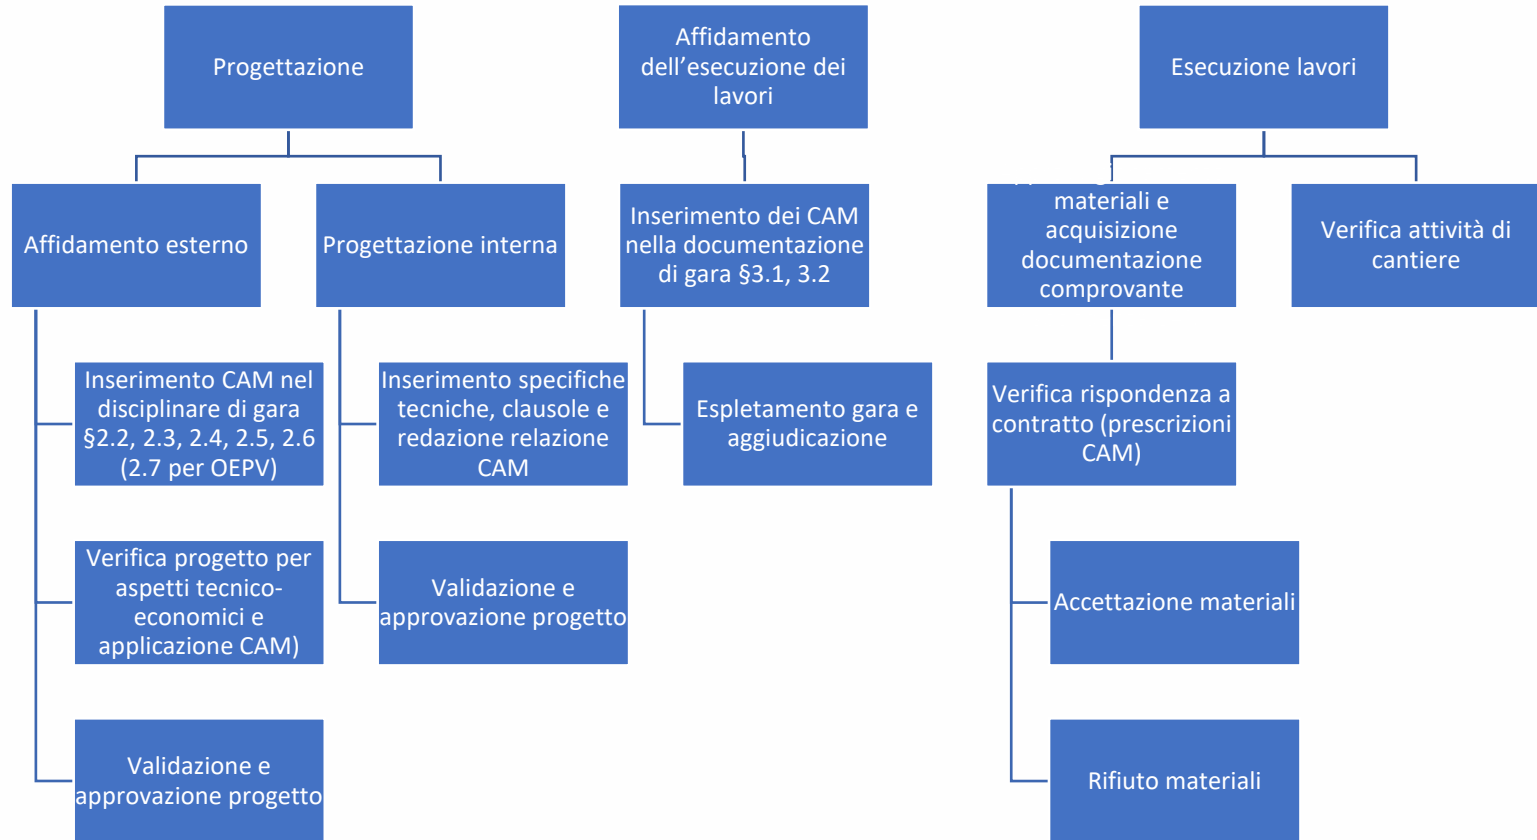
Progettazione

Affidamento esterno

Inserimento CAM nel disciplinare di gara §2.2, 2.3, 2.4, 2.5, 2.6 (2.7 per OEPV)

Verifica progetto per aspetti tecnico-economici e applicazione CAM)

Validazione e approvazione progetto

Progettazione interna

Inserimento specifiche tecniche, clausole e redazione relazione CAM

Validazione e approvazione progetto

Affidamento dell’esecuzione dei lavori

Inserimento dei CAM nella documentazione di gara §3.1, 3.2

Espletamento gara e aggiudicazione

Esecuzione lavori

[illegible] materiali e acquisizione documentazione comprovante

Verifica rispondenza a contratto (prescrizioni CAM)

Accettazione materiali

Rifiuto materiali

Verifica attività di cantiere